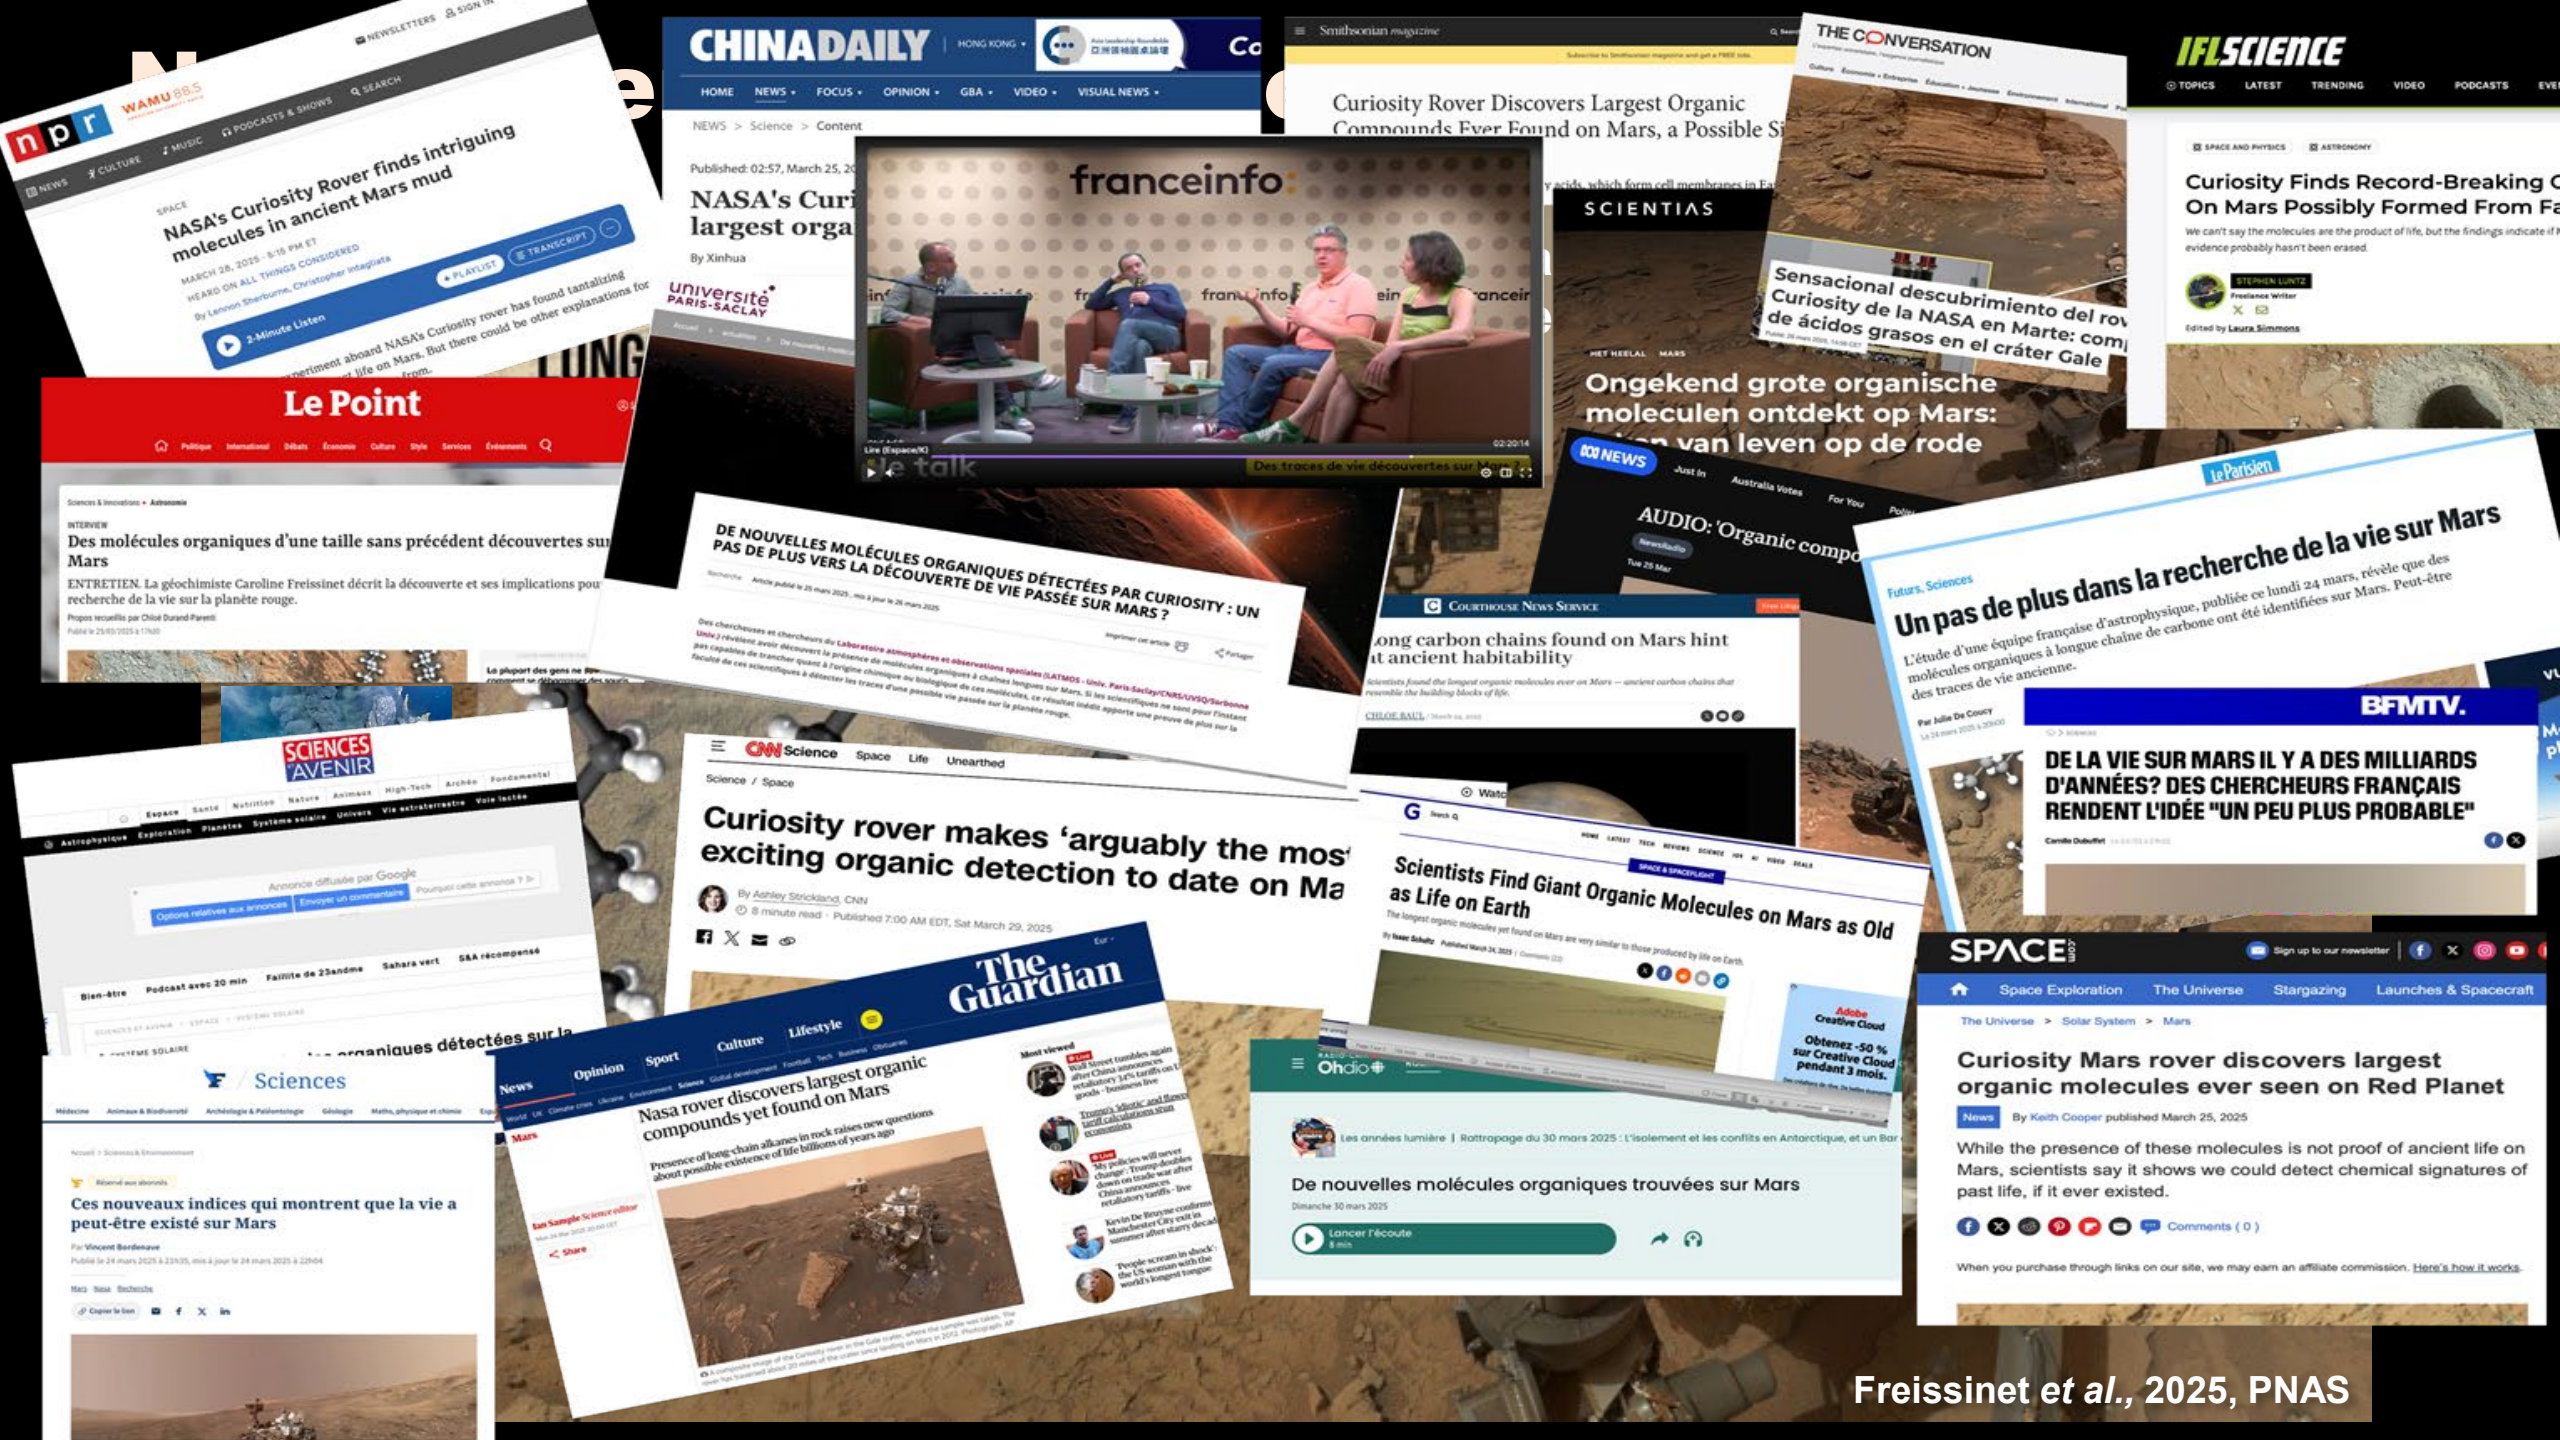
npr WAMU 88.5
NEWSLETTERS SIGN IN
NEWS CULTURE MUSIC PODCASTS & SHOWS SEARCH
SPACE
NASA's Curiosity Rover finds intriguing molecules in ancient Mars mud
MARCH 28, 2025 · 5:15 PM ET
HEARD ON ALL THINGS CONSIDERED
By Lennon Sherburne, Christopher Intagliata
2-Minute Listen
PLAYLIST TRANSCRIPT
experiment aboard NASA's Curiosity rover has found tantalizing life on Mars. But there could be other explanations for

CHINADAILY HONG KONG
HOME NEWS FOCUS OPINION GBA VIDEO VISUAL NEWS
NEWS > Science > Content
Published: 02:57, March 25, 2
NASA's Curi
largest orga
By Xinhua

Smithsonian magazine
Curiosity Rover Discovers Largest Organic Compounds Ever Found on Mars, a Possible Si

THE CONVERSATION

IFLSCIENCE
TOPICS LATEST TRENDING VIDEO PODCASTS
SPACE AND PHYSICS ASTRONOMY
Curiosity Finds Record-Breaking O On Mars Possibly Formed From Fa
We can't say the molecules are the product of life, but the findings indicate if evidence probably hasn't been erased
STEPHEN LUNTZ
Freelance Writer
Edited by Laura Simmons

franceinfo:
Des traces de vie découvertes sur Mars
02:20:14

université PARIS-SACLAY

SCIENTIAS
HET HEELAL MARS
Ongekend grote organische moleculen ontdekt op Mars: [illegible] van leven op de rode

Sensacional descubrimiento del rov Curiosity de la NASA en Marte: com de ácidos grasos en el cráter Gale

Le Point
Politique International Débats Économie Culture Style Services Événements
Sciences & Innovations • Astronomie
INTERVIEW
Des molécules organiques d'une taille sans précédent découvertes sur Mars
ENTRETIEN. La géochimiste Caroline Freissinet décrit la découverte et ses implications pour la recherche de la vie sur la planète rouge.
Propos recueillis par Chloé Durand-Parenti

DE NOUVELLES MOLÉCULES ORGANIQUES DÉTECTÉES PAR CURIOSITY : UN PAS DE PLUS VERS LA DÉCOUVERTE DE VIE PASSÉE SUR MARS ?

ABC NEWS
Just In Australia Votes For You
AUDIO: 'Organic comp

Courthouse News Service
Long carbon chains found on Mars hint at ancient habitability
CHLOE BAUL

Le Parisien
Futura, Sciences
Un pas de plus dans la recherche de la vie sur Mars
L'étude d'une équipe française d'astrophysique, publiée ce lundi 24 mars, révèle que des molécules organiques à longue chaîne de carbone ont été identifiées sur Mars. Peut-être des traces de vie ancienne.
Par Julie De Coucy

BFMTV.
DE LA VIE SUR MARS IL Y A DES MILLIARDS D'ANNÉES? DES CHERCHEURS FRANÇAIS RENDENT L'IDÉE "UN PEU PLUS PROBABLE"

SCIENCES ET AVENIR
Espace Santé Nutrition Nature Animaux High-Tech Archéo Fondamental
Astrophysique Exploration Planètes Système solaire Univers Vie extraterrestre Voie lactée
Annonce diffusée par Google
Options relatives aux annonces Envoyer un commentaire Pourquoi cette annonce ?
Bien-être Podcast avec 20 min Faillite de 23andme Sahara vert SBA récompense
organiques détectées sur la

CNN Science Space Life Unearthed
Science / Space
Curiosity rover makes 'arguably the most exciting organic detection to date on Ma
By Ashley Strickland, CNN
8 minute read · Published 7:00 AM EDT, Sat March 29, 2025

G
Scientists Find Giant Organic Molecules on Mars as Old as Life on Earth
The longest organic molecules yet found on Mars are very similar to those produced by life on Earth.

The Guardian
News Opinion Sport Culture Lifestyle
Nasa rover discovers largest organic compounds yet found on Mars
Presence of long-chain alkanes in rock raises new questions about possible existence of life billions of years ago
Mars
Ian Sample Science editor
Share
Most viewed

Sciences
Ces nouveaux indices qui montrent que la vie a peut-être existé sur Mars
Par Vincent Bordenave

Ohdio
Les années lumière | Rattrapage du 30 mars 2025 : L'isolement et les conflits en Antarctique, et un Bar
De nouvelles molécules organiques trouvées sur Mars
Dimanche 30 mars 2025
Lancer l'écoute

SPACE.com
Sign up to our newsletter
Space Exploration The Universe Stargazing Launches & Spacecraft
The Universe > Solar System > Mars
Curiosity Mars rover discovers largest organic molecules ever seen on Red Planet
News By Keith Cooper published March 25, 2025
While the presence of these molecules is not proof of ancient life on Mars, scientists say it shows we could detect chemical signatures of past life, if it ever existed.
Comments ( 0 )
When you purchase through links on our site, we may earn an affiliate commission. Here's how it works.

Freissinet et al., 2025, PNAS